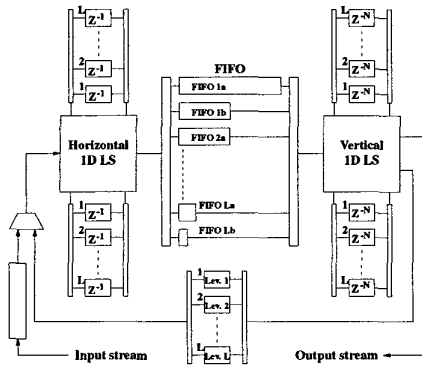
L $Z^{-1}$
2 $Z^{-1}$
1 $Z^{-1}$

FIFO
FIFO 1a
FIFO 1b
FIFO 2a
FIFO La
FIFO Lb

L $Z^{-N}$
2 $Z^{-N}$
1 $Z^{-N}$

Horizontal 1D LS

Vertical 1D LS

1 $Z^{-1}$
2 $Z^{-1}$
L $Z^{-1}$

1 $Z^{-N}$
2 $Z^{-N}$
L $Z^{-N}$

1 Lev. 1
2 Lev. 2
L Lev. L

Input stream
Output stream